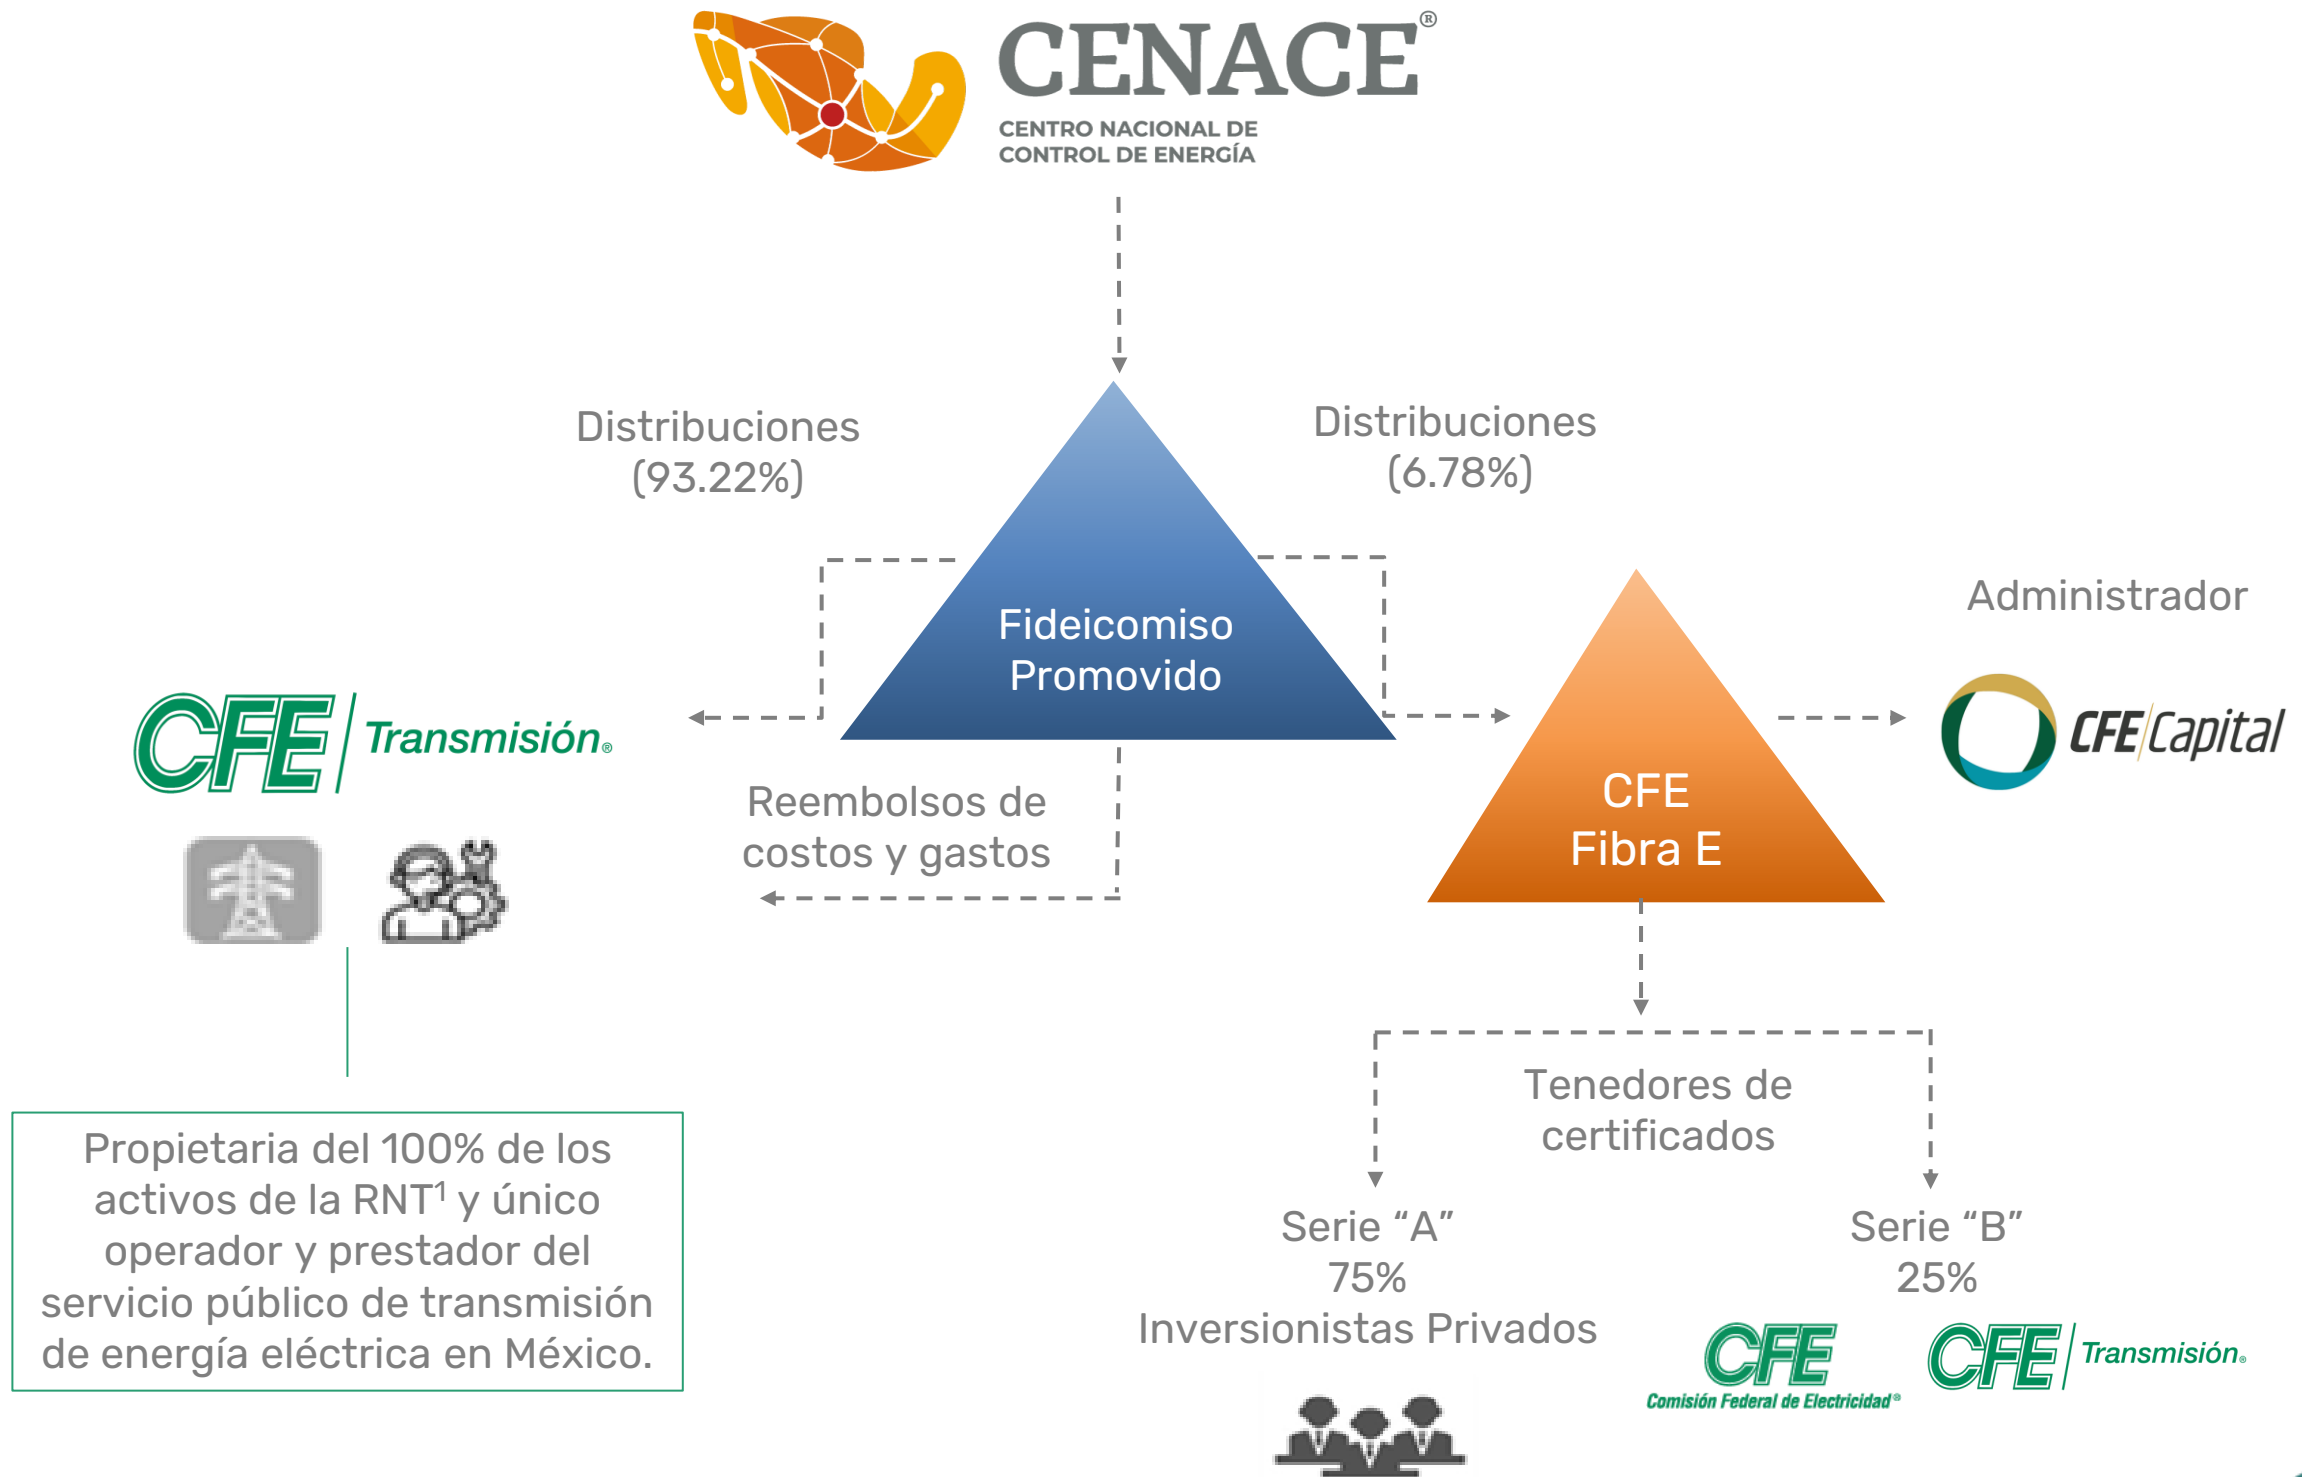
CENACE®
CENTRO NACIONAL DE CONTROL DE ENERGÍA

Distribuciones (93.22%)

Distribuciones (6.78%)

Fideicomiso Promovido

Administrador

CFE Transmisión

CFE Fibra E

CFE Capital

Reembolsos de costos y gastos

Tenedores de certificados

Propietaria del 100% de los activos de la RNT$^1$ y único operador y prestador del servicio público de transmisión de energía eléctrica en México.

Serie "A"
75%
Inversionistas Privados

Serie "B"
25%

CFE Comisión Federal de Electricidad®

CFE Transmisión